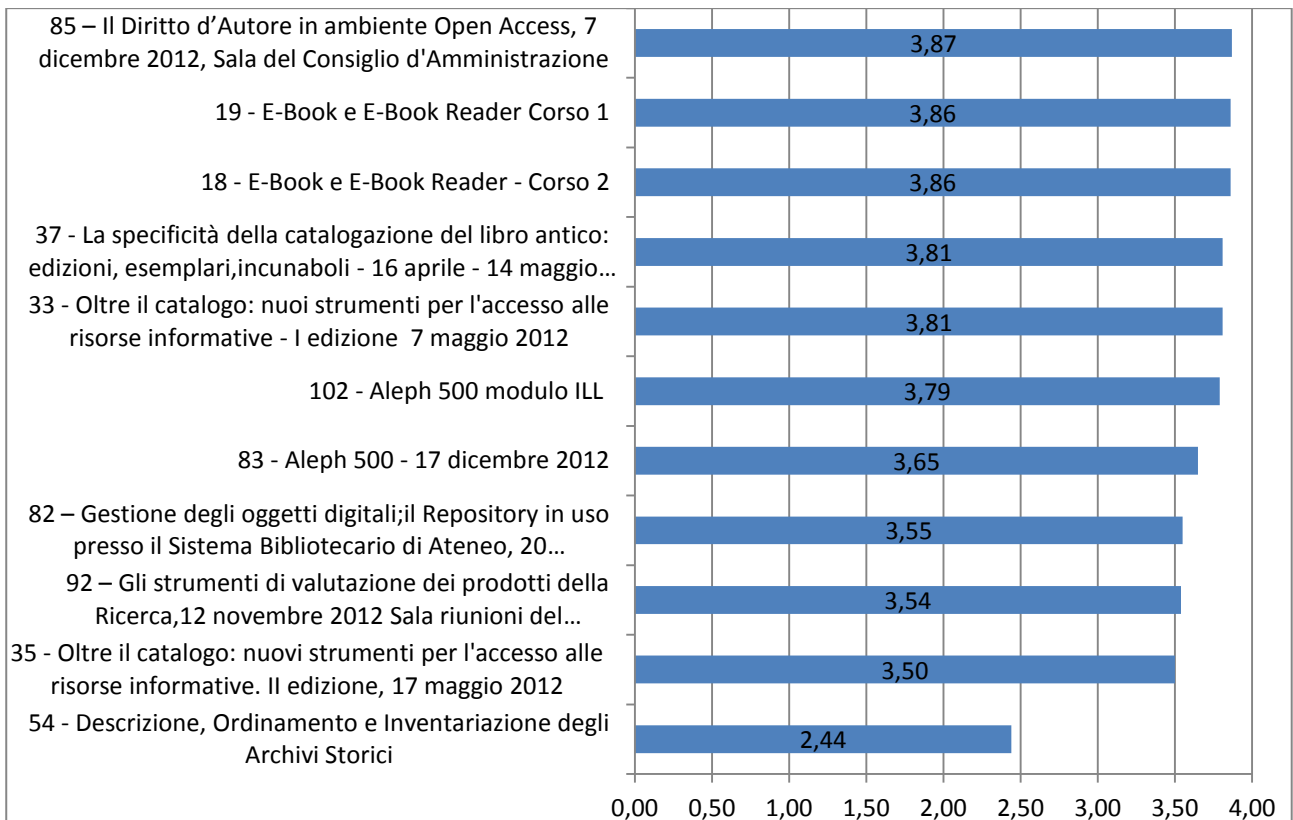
85 – Il Diritto d'Autore in ambiente Open Access, 7 dicembre 2012, Sala del Consiglio d'Amministrazione

3,87

19 - E-Book e E-Book Reader Corso 1

3,86

18 - E-Book e E-Book Reader - Corso 2

3,86

37 - La specificità della catalogazione del libro antico: edizioni, esemplari,incunaboli - 16 aprile - 14 maggio…

3,81

33 - Oltre il catalogo: nuoi strumenti per l'accesso alle risorse informative - I edizione 7 maggio 2012

3,81

102 - Aleph 500 modulo ILL

3,79

83 - Aleph 500 - 17 dicembre 2012

3,65

82 – Gestione degli oggetti digitali;il Repository in uso presso il Sistema Bibliotecario di Ateneo, 20…

3,55

92 – Gli strumenti di valutazione dei prodotti della Ricerca,12 novembre 2012 Sala riunioni del…

3,54

35 - Oltre il catalogo: nuovi strumenti per l'accesso alle risorse informative. II edizione, 17 maggio 2012

3,50

54 - Descrizione, Ordinamento e Inventariazione degli Archivi Storici

2,44

0,00 0,50 1,00 1,50 2,00 2,50 3,00 3,50 4,00